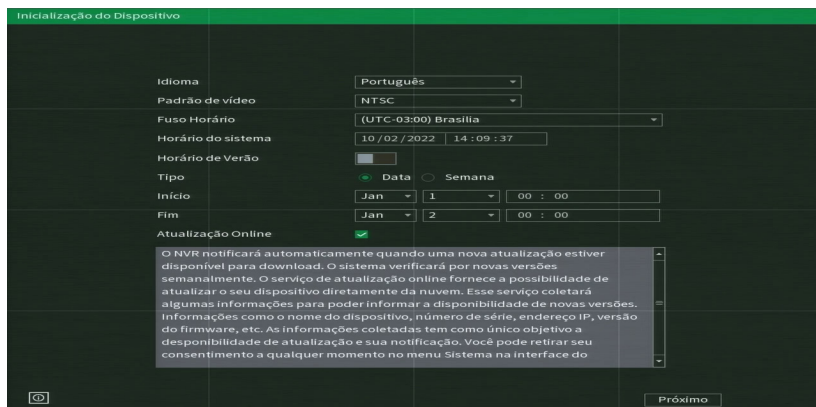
Inicialização do Dispositivo

Idioma Português

Padrão de vídeo NTSC

Fuso Horário (UTC-03:00) Brasília

Horário do sistema 10 / 02 / 2022 14 : 09 : 37

Horário de Verão

Tipo Data Semana

Início Jan 1 00 : 00

Fim Jan 2 00 : 00

Atualização Online

O NVR notificará automaticamente quando uma nova atualização estiver disponível para download. O sistema verificará por novas versões semanalmente. O serviço de atualização online fornece a possibilidade de atualizar o seu dispositivo diretamente da nuvem. Esse serviço coletará algumas informações para poder informar a disponibilidade de novas versões. Informações como o nome do dispositivo, número de série, endereço IP, versão do firmware, etc. As informações coletadas tem como único objetivo a desponibilidade de atualização e sua notificação. Você pode retirar seu consentimento a qualquer momento no menu Sistema na interface do

Próximo